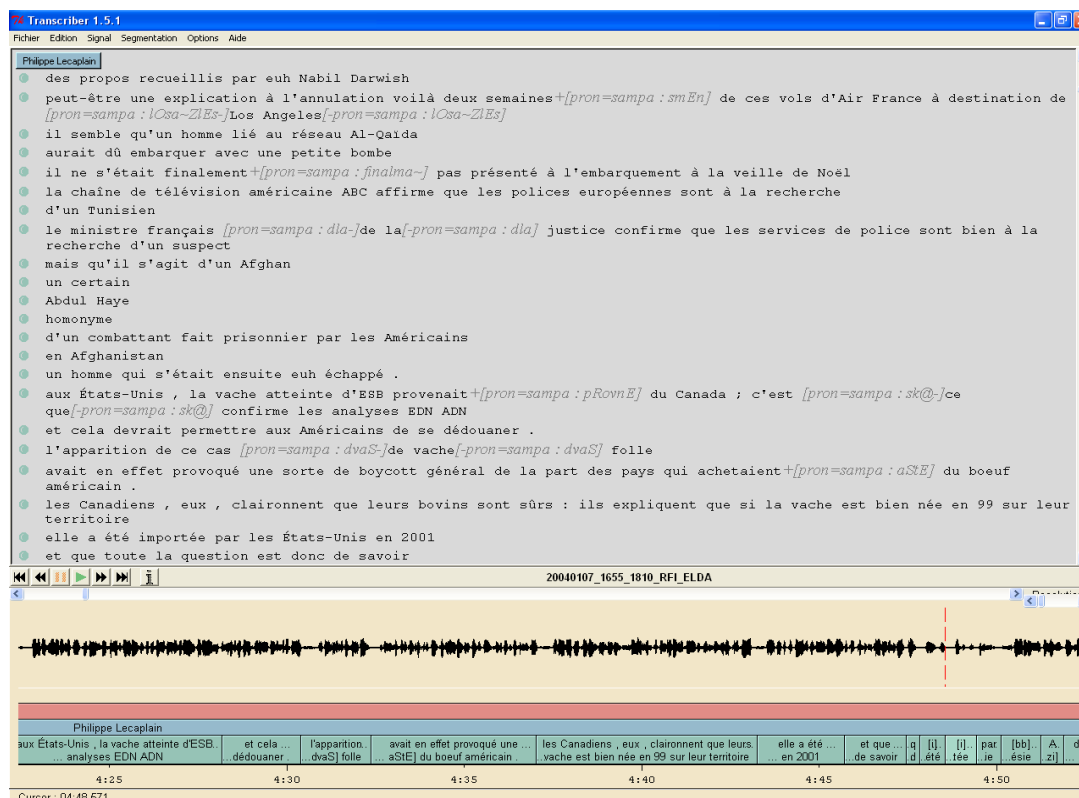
Transcriber 1.5.1

Fichier Edition Signal Segmentation Options Aide

Philippe Lecaplain

des propos recueillis par euh Nabil Darwish

peut-être une explication à l'annulation voilà deux semaines+[pron=sampa : smEn] de ces vols d'Air France à destination de [pron=sampa : lOsa~ZlEs-]Los Angeles[-pron=sampa : lOsa~ZlEs]

il semble qu'un homme lié au réseau Al-Qaïda

aurait dû embarquer avec une petite bombe

il ne s'était finalement+[pron=sampa : finalma~] pas présenté à l'embarquement à la veille de Noël

la chaîne de télévision américaine ABC affirme que les polices européennes sont à la recherche

d'un Tunisien

le ministre français [pron=sampa : dla-]de la[-pron=sampa : dla] justice confirme que les services de police sont bien à la recherche d'un suspect

mais qu'il s'agit d'un Afghan

un certain

Abdul Haye

homonyme

d'un combattant fait prisonnier par les Américains

en Afghanistan

un homme qui s'était ensuite euh échappé .

aux États-Unis , la vache atteinte d'ESB provenait+[pron=sampa : pRovnE] du Canada ; c'est [pron=sampa : sk@-]ce que[-pron=sampa : sk@] confirme les analyses EDN ADN

et cela devrait permettre aux Américains de se dédouaner .

l'apparition de ce cas [pron=sampa : dvaS-]de vache[-pron=sampa : dvaS] folle

avait en effet provoqué une sorte de boycott général de la part des pays qui achetaient+[pron=sampa : aStE] du boeuf américain .

les Canadiens , eux , claironnent que leurs bovins sont sûrs : ils expliquent que si la vache est bien née en 99 sur leur territoire

elle a été importée par les États-Unis en 2001

et que toute la question est donc de savoir

20040107_1655_1810_RFI_ELDA

Philippe Lecaplain

aux États-Unis , la vache atteinte d'ESB... analyses EDN ADN | et cela ... dédouaner . | l'apparition... dvaS] folle | avait en effet provoqué une ... aStE] du boeuf américain . | les Canadiens , eux , claironnent que leurs... vache est bien née en 99 sur leur territoire | elle a été ... en 2001 | et que ... de savoir | q d | [i]. été | [i].. tée | par. ie | [bb].. ésie | A. zi] | d

4:25 4:30 4:35 4:40 4:45 4:50

Curseur : 04:48.571